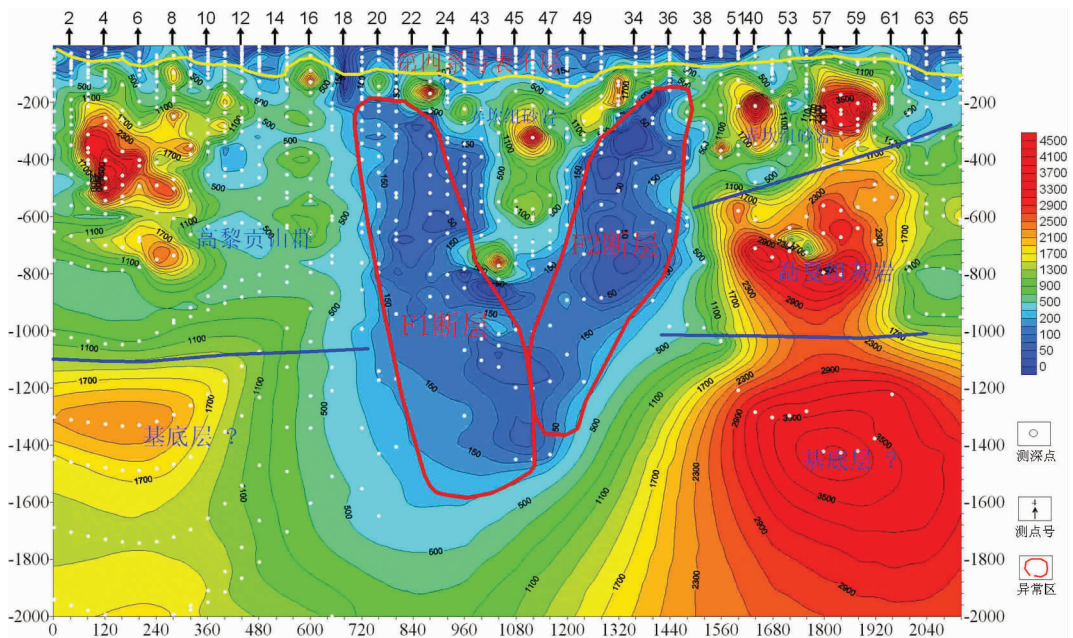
2 4 6 8 10 12 14 16 18 20 22 24 43 45 47 49 34 36 38 51 40 53 57 59 61 63 65

第四系与表土层

高黎贡山群

F1断层

F2断层

新近系砂岩

花岗片麻岩

基底层 ？

基底层 ？

-200
-400
-600
-800
-1000
-1200
-1400
-1600
-1800
-2000

-200
-400
-600
-800
-1000
-1200
-1400
-1600
-1800
-2000

0 120 240 360 480 600 720 840 960 1080 1200 1320 1440 1560 1680 1800 1920 2040

4500
4100
3700
3300
2900
2500
2100
1700
1300
900
500
200
100
50
0

测深点

测点号

异常区

500
1100
1700
2300
2900
3500
150
50
100